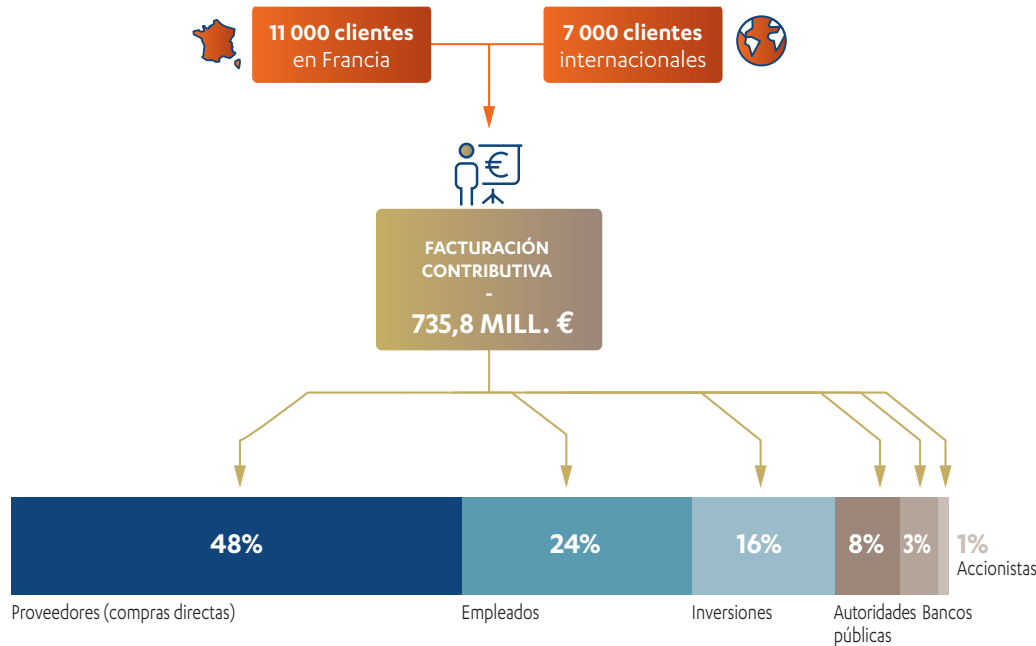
11 000 clientes en Francia

7 000 clientes internacionales

FACTURACIÓN CONTRIBUTIVA
-
735,8 MILL. €

48%

24%

16%

8%

3%

1%
Accionistas

Proveedores (compras directas)

Empleados

Inversiones

Autoridades públicas

Bancos